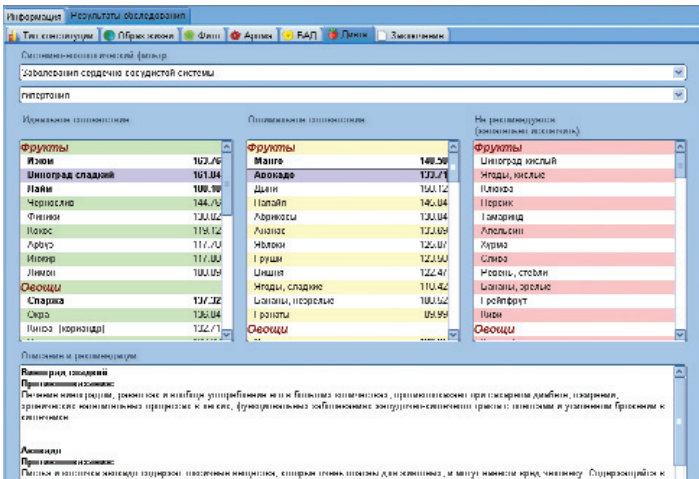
Информация | Результаты обследования

Тип конституции | Образ жизни | Фито | Аромат | БАД | Пища | Заключение

Сопутствующий фактор

Заболевания сердечно сосудистой системы

гипертония

Идеальное сочетание

| Фрукты | |
|---|---|
| Изюм | 163.76 |
| Виноград сладкий | 161.84 |
| Лайм | 160.98 |
| Чернослив | 144.70 |
| Финики | 130.02 |
| Кокос | 119.12 |
| Арбуз | 117.70 |
| Инжир | 117.00 |
| Лимон | 100.09 |
| Овощи | |
| Спаржа | 137.32 |
| Окра | 136.04 |
| Кинза (кориандр) | 132.71 |

Оптимальное сочетание

| Фрукты | |
|---|---|
| Манго | 140.58 |
| Авокадо | 133.71 |
| Дыня | 130.12 |
| Папайя | 145.84 |
| Абрикосы | 130.04 |
| Ананас | 133.69 |
| Яблоки | 125.07 |
| Груши | 123.50 |
| Вишня | 122.47 |
| Ягоды, сладкие | 110.42 |
| Бананы, незрелые | 100.52 |
| Гранаты | 99.99 |
| Овощи | |

Не рекомендуется (возможные аллергены)

| Фрукты |
|---|
| Виноград кислый |
| Ягоды, кислые |
| Клюква |
| Персик |
| Тамаринд |
| Апельсин |
| Хурма |
| Слива |
| Ревень, стебли |
| Бананы, зрелые |
| Грейпфрут |
| Киви |
| Овощи |

Описание и рекомендации

Виноград сладкий
Противопоказания:
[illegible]

Авокадо
Противопоказания:
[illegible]